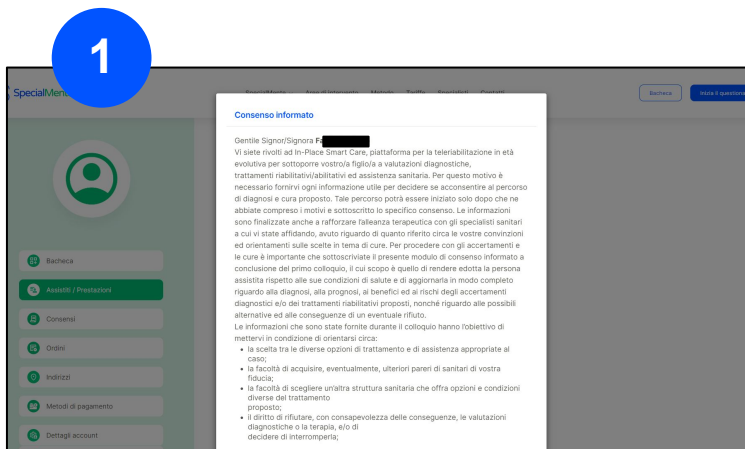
1

SpecialMen

SpecialMente Aree di intervento Metodo Tariffe Specialisti Contatti

Bacheca

Inizia il questionario

Bacheca

Assistiti / Prestazioni

Consensi

Ordini

Indirizzi

Metodi di pagamento

Dettagli account

Consenso informato

Gentile Signor/Signora F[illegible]

Vi siete rivolti ad In-Place Smart Care, piattaforma per la teleriabilitazione in età evolutiva per sottoporre vostro/a figlio/a a valutazioni diagnostiche, trattamenti riabilitativi/abilitativi ed assistenza sanitaria. Per questo motivo è necessario fornirvi ogni informazione utile per decidere se acconsentire al percorso di diagnosi e cura proposto. Tale percorso potrà essere iniziato solo dopo che ne abbiate compreso i motivi e sottoscritto lo specifico consenso. Le informazioni sono finalizzate anche a rafforzare l'alleanza terapeutica con gli specialisti sanitari a cui vi state affidando, avuto riguardo di quanto riferito circa le vostre convinzioni ed orientamenti sulle scelte in tema di cure. Per procedere con gli accertamenti e le cure è importante che sottoscriviate il presente modulo di consenso informato a conclusione del primo colloquio, il cui scopo è quello di rendere edotta la persona assistita rispetto alle sue condizioni di salute e di aggiornarla in modo completo riguardo alla diagnosi, alla prognosi, ai benefici ed ai rischi degli accertamenti diagnostici e/o dei trattamenti riabilitativi proposti, nonché riguardo alle possibili alternative ed alle conseguenze di un eventuale rifiuto.

Le informazioni che sono state fornite durante il colloquio hanno l'obiettivo di mettervi in condizione di orientarsi circa:

- la scelta tra le diverse opzioni di trattamento e di assistenza appropriate al caso;
- la facoltà di acquisire, eventualmente, ulteriori pareri di sanitari di vostra fiducia;
- la facoltà di scegliere un'altra struttura sanitaria che offra opzioni e condizioni diverse del trattamento proposto;
- il diritto di rifiutare, con consapevolezza delle conseguenze, le valutazioni diagnostiche o la terapia, e/o di decidere di interromperla;